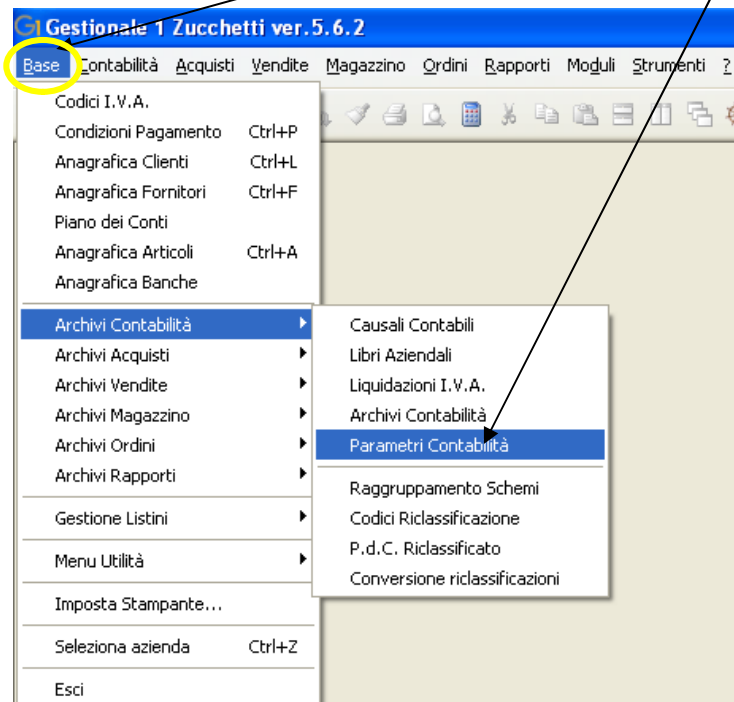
Gestionale 1 Zucchetti ver.5.6.2

Base Contabilità Acquisti Vendite Magazzino Ordini Rapporti Moduli Strumenti ?

Codici I.V.A.
Condizioni Pagamento Ctrl+P
Anagrafica Clienti Ctrl+L
Anagrafica Fornitori Ctrl+F
Piano dei Conti
Anagrafica Articoli Ctrl+A
Anagrafica Banche
Archivi Contabilità
Archivi Acquisti
Archivi Vendite
Archivi Magazzino
Archivi Ordini
Archivi Rapporti
Gestione Listini
Menu Utilità
Imposta Stampante...
Seleziona azienda Ctrl+Z
Esci

Causali Contabili
Libri Aziendali
Liquidazioni I.V.A.
Archivi Contabilità
Parametri Contabilità
Raggruppamento Schemi
Codici Riclassificazione
P.d.C. Riclassificato
Conversione riclassificazioni